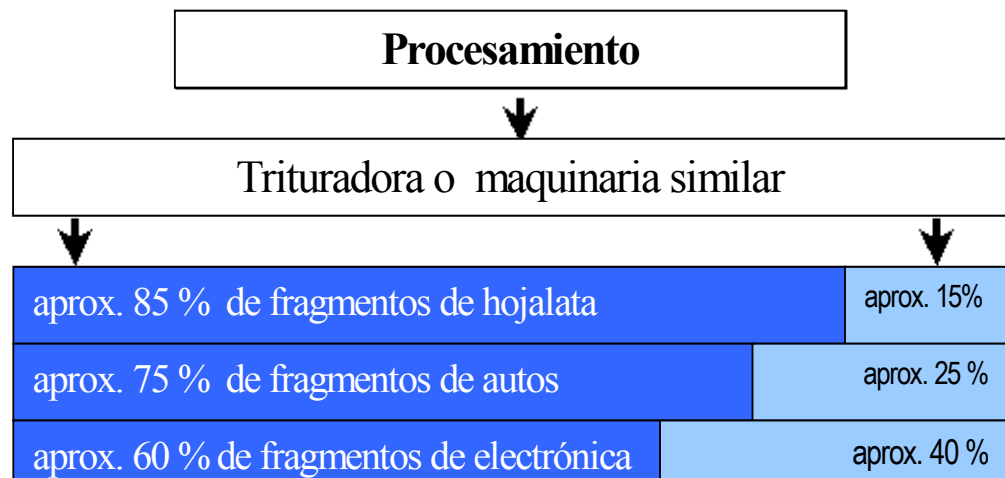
Procesamiento

Trituradora o maquinaria similar

aprox. 85 % de fragmentos de hojalata | aprox. 15%

aprox. 75 % de fragmentos de autos | aprox. 25 %

aprox. 60 % de fragmentos de electrónica | aprox. 40 %